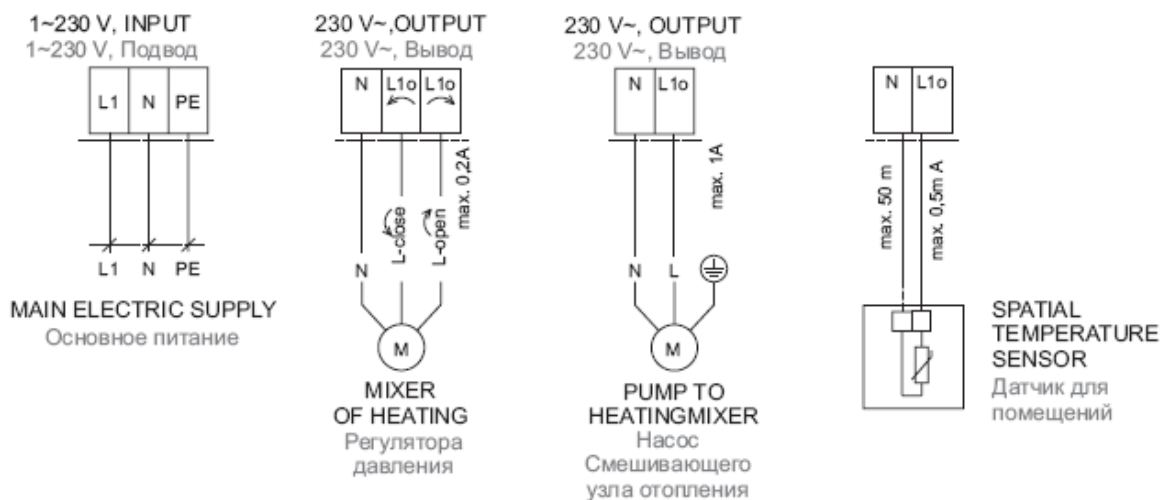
1~230 V, INPUT
1~230 V, Подвод

L1 N PE

L1 N PE

MAIN ELECTRIC SUPPLY
Основное питание

230 V~,OUTPUT
230 V~, Вывод

N L1o L1o

max. 0,2A

L-close L-open

N

M

MIXER
OF HEATING
Регулятора
давления

230 V~, OUTPUT
230 V~, Вывод

N L1o

max. 1A

N L

M

PUMP TO
HEATINGMIXER
Насос
Смешивающего
узла отопления

N L1o

max. 50 m

max. 0,5m A

SPATIAL
TEMPERATURE
SENSOR
Датчик для
помещений